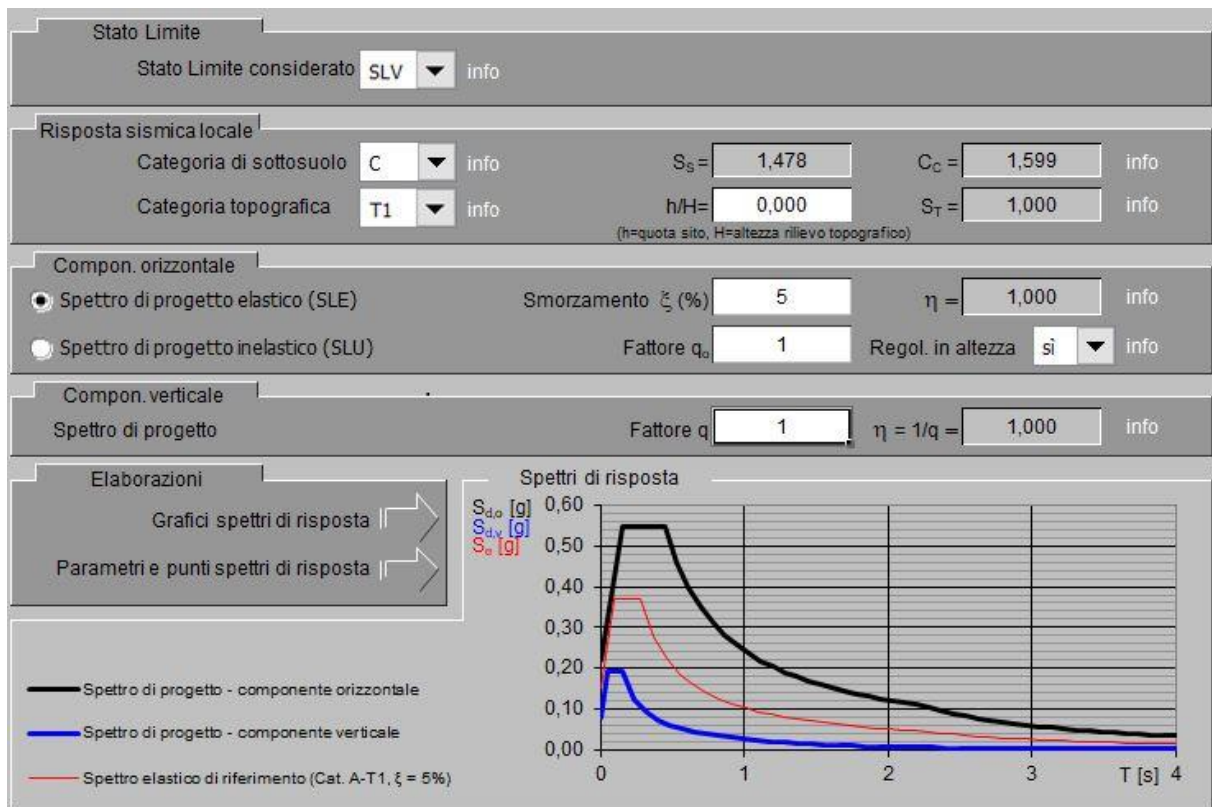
Stato Limite

Stato Limite considerato SLV info

Risposta sismica locale

Categoria di sottosuolo C info $S_S$ = 1,478 $C_C$ = 1,599 info

Categoria topografica T1 info h/H= 0,000 $S_T$ = 1,000 info

(h=quota sito, H=altezza rilievo topografico)

Compon. orizzontale

Spettro di progetto elastico (SLE) Smorzamento $\xi$ (%) 5 $\eta$ = 1,000 info

Spettro di progetto inelastico (SLU) Fattore $q_o$ 1 Regol. in altezza sì info

Compon. verticale

Spettro di progetto Fattore q 1 $\eta$ = 1/q = 1,000 info

Elaborazioni

Grafici spettri di risposta

Parametri e punti spettri di risposta

Spettri di risposta

$S_{d,o}$ [g]
$S_{d,v}$ [g]
$S_e$ [g]

0,60
0,50
0,40
0,30
0,20
0,10
0,00

0 1 2 3 T [s] 4

Spettro di progetto - componente orizzontale

Spettro di progetto - componente verticale

Spettro elastico di riferimento (Cat. A-T1, $\xi$ = 5%)